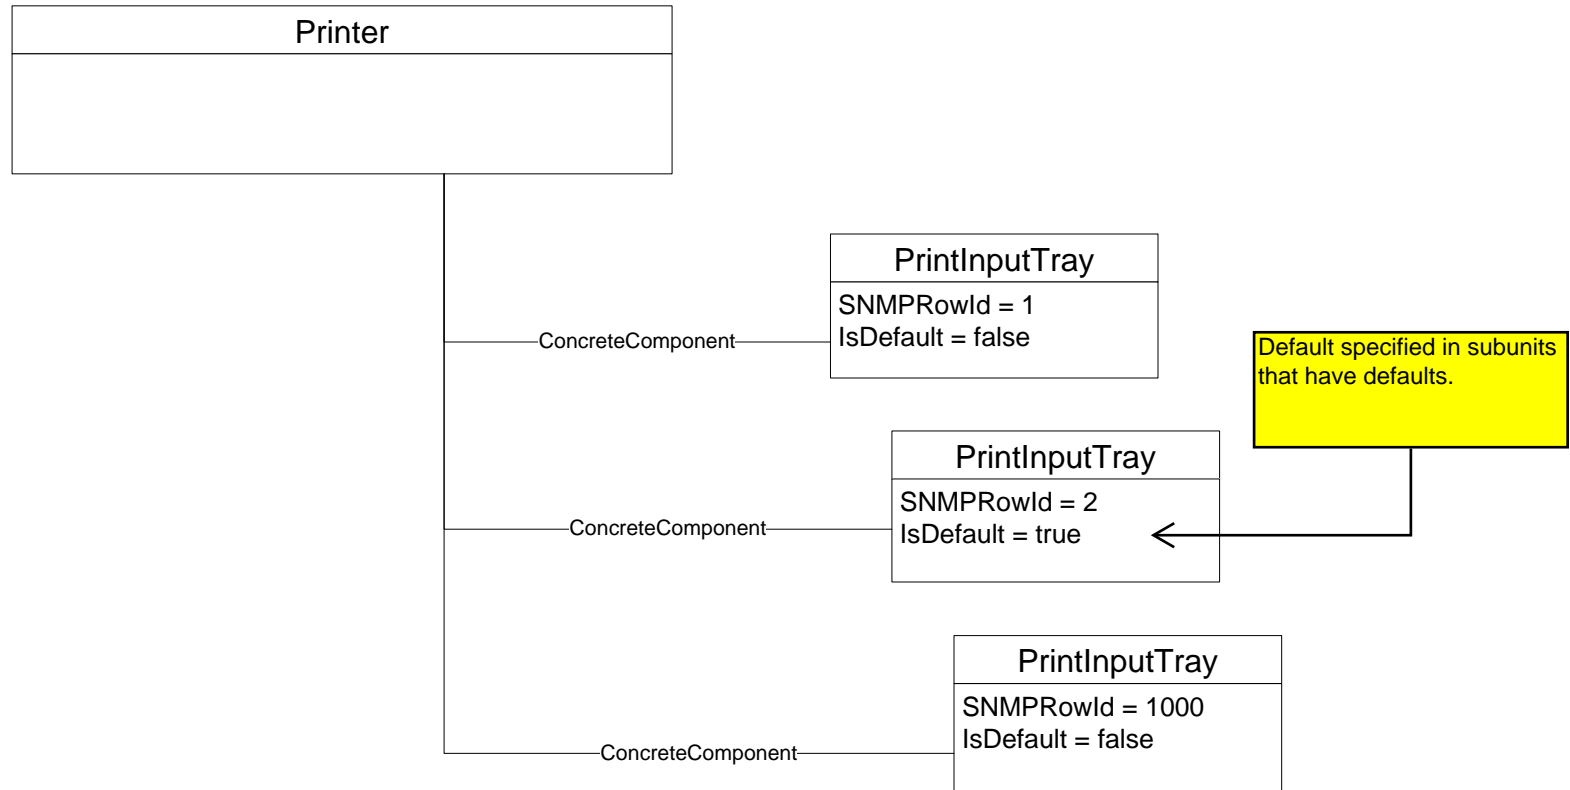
Printer

ConcreteComponent

PrintInputTray
SNMPRowId = 1
IsDefault = false

Default specified in subunits that have defaults.

ConcreteComponent

PrintInputTray
SNMPRowId = 2
IsDefault = true

ConcreteComponent

PrintInputTray
SNMPRowId = 1000
IsDefault = false